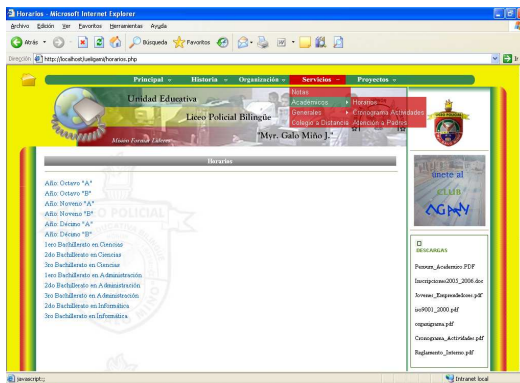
Horarios - Microsoft Internet Explorer

Archivo Edición Ver Favoritos Herramientas Ayuda

Atrás Búsqueda Favoritos

Dirección http://localhost/uelgaro/horarios.php

Principal Historia Organización Servicios Proyectos

Notas
Académicos Horarios
Generales Cronograma Actividades
Colegio a Distancia Atención a Padres

Unidad Educativa
Liceo Policial Bilingüe
"Myr. Galo Miño J."
Mision Formar Lideres

Horarios

Año: Octavo "A"
Año: Octavo "B"
Año: Noveno "A"
Año: Noveno "B"
Año: Décimo "A"
Año: Décimo "B"
1ero Bachillerato en Ciencias
2do Bachillerato en Ciencias
3ro Bachillerato en Ciencias
1ero Bachillerato en Administración
2do Bachillerato en Administración
3ro Bachillerato en Administración
2do Bachillerato en Informática
3ro Bachillerato en Informática

unete al
CLUB
AGHY

DESCARGAS
Pensum_Academico.PDF
Inscripciones2005_2006.doc
Jovenes_Emprendedores.pdf
iso9001_2000.pdf
organigrama.pdf
Cronograma_Actividades.pdf
Reglamento_Interno.pdf

javascript:;
Intranet local